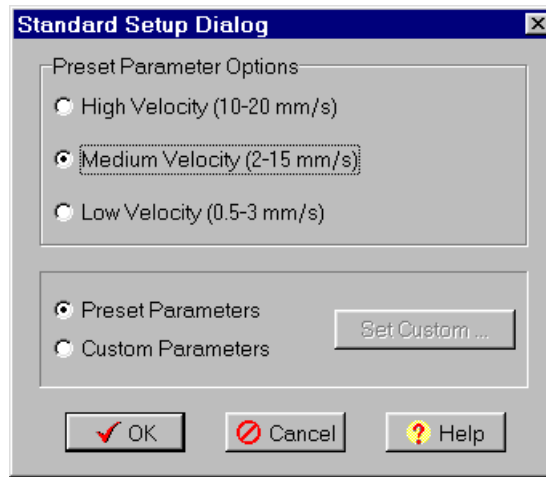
Standard Setup Dialog

Preset Parameter Options

High Velocity (10-20 mm/s)

Medium Velocity (2-15 mm/s)

Low Velocity (0.5-3 mm/s)

Preset Parameters

Custom Parameters

Set Custom ...

OK

Cancel

Help